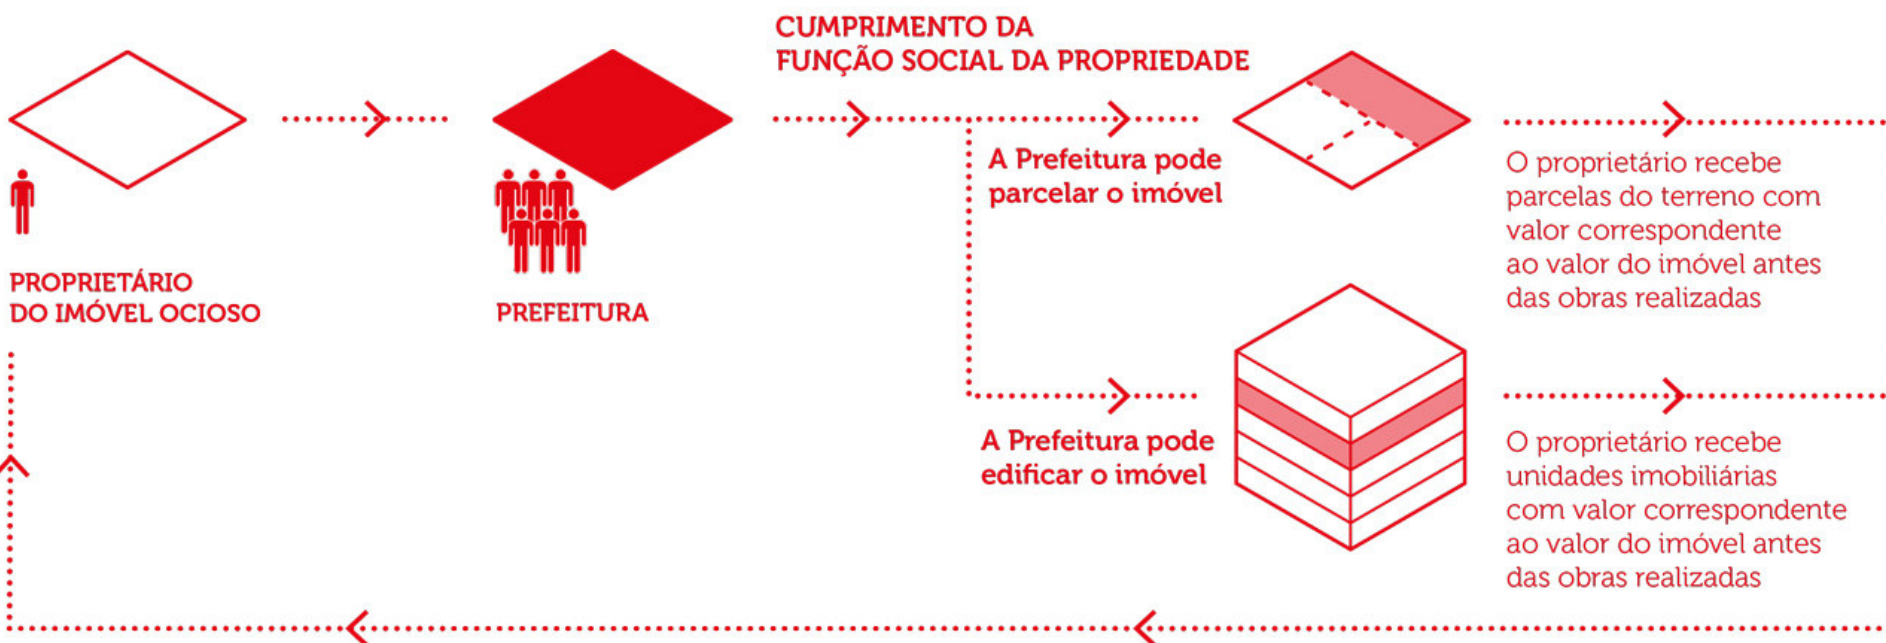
PROPRIETÁRIO DO IMÓVEL OCIOSO

PREFEITURA

CUMPRIMENTO DA FUNÇÃO SOCIAL DA PROPRIEDADE

A Prefeitura pode parcelar o imóvel

O proprietário recebe parcelas do terreno com valor correspondente ao valor do imóvel antes das obras realizadas

A Prefeitura pode edificar o imóvel

O proprietário recebe unidades imobiliárias com valor correspondente ao valor do imóvel antes das obras realizadas